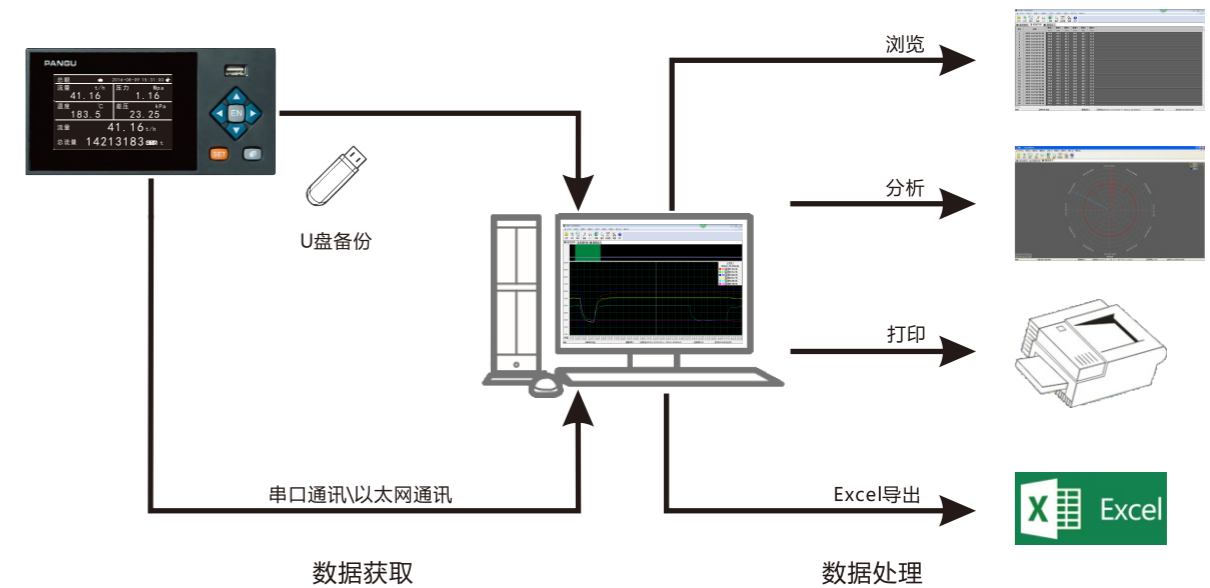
PANGU

总览 2014-08-09 15:31:50

流量 t/h 41.16

压力 Mpa 1.16

温度 ℃ 183.5

差压 kPa 23.25

流量 41.16 t/h

总流量 14213183 t

EN

SET

U盘备份

浏览

分析

打印

Excel导出

X Excel

串口通讯\以太网通讯

数据获取

数据处理